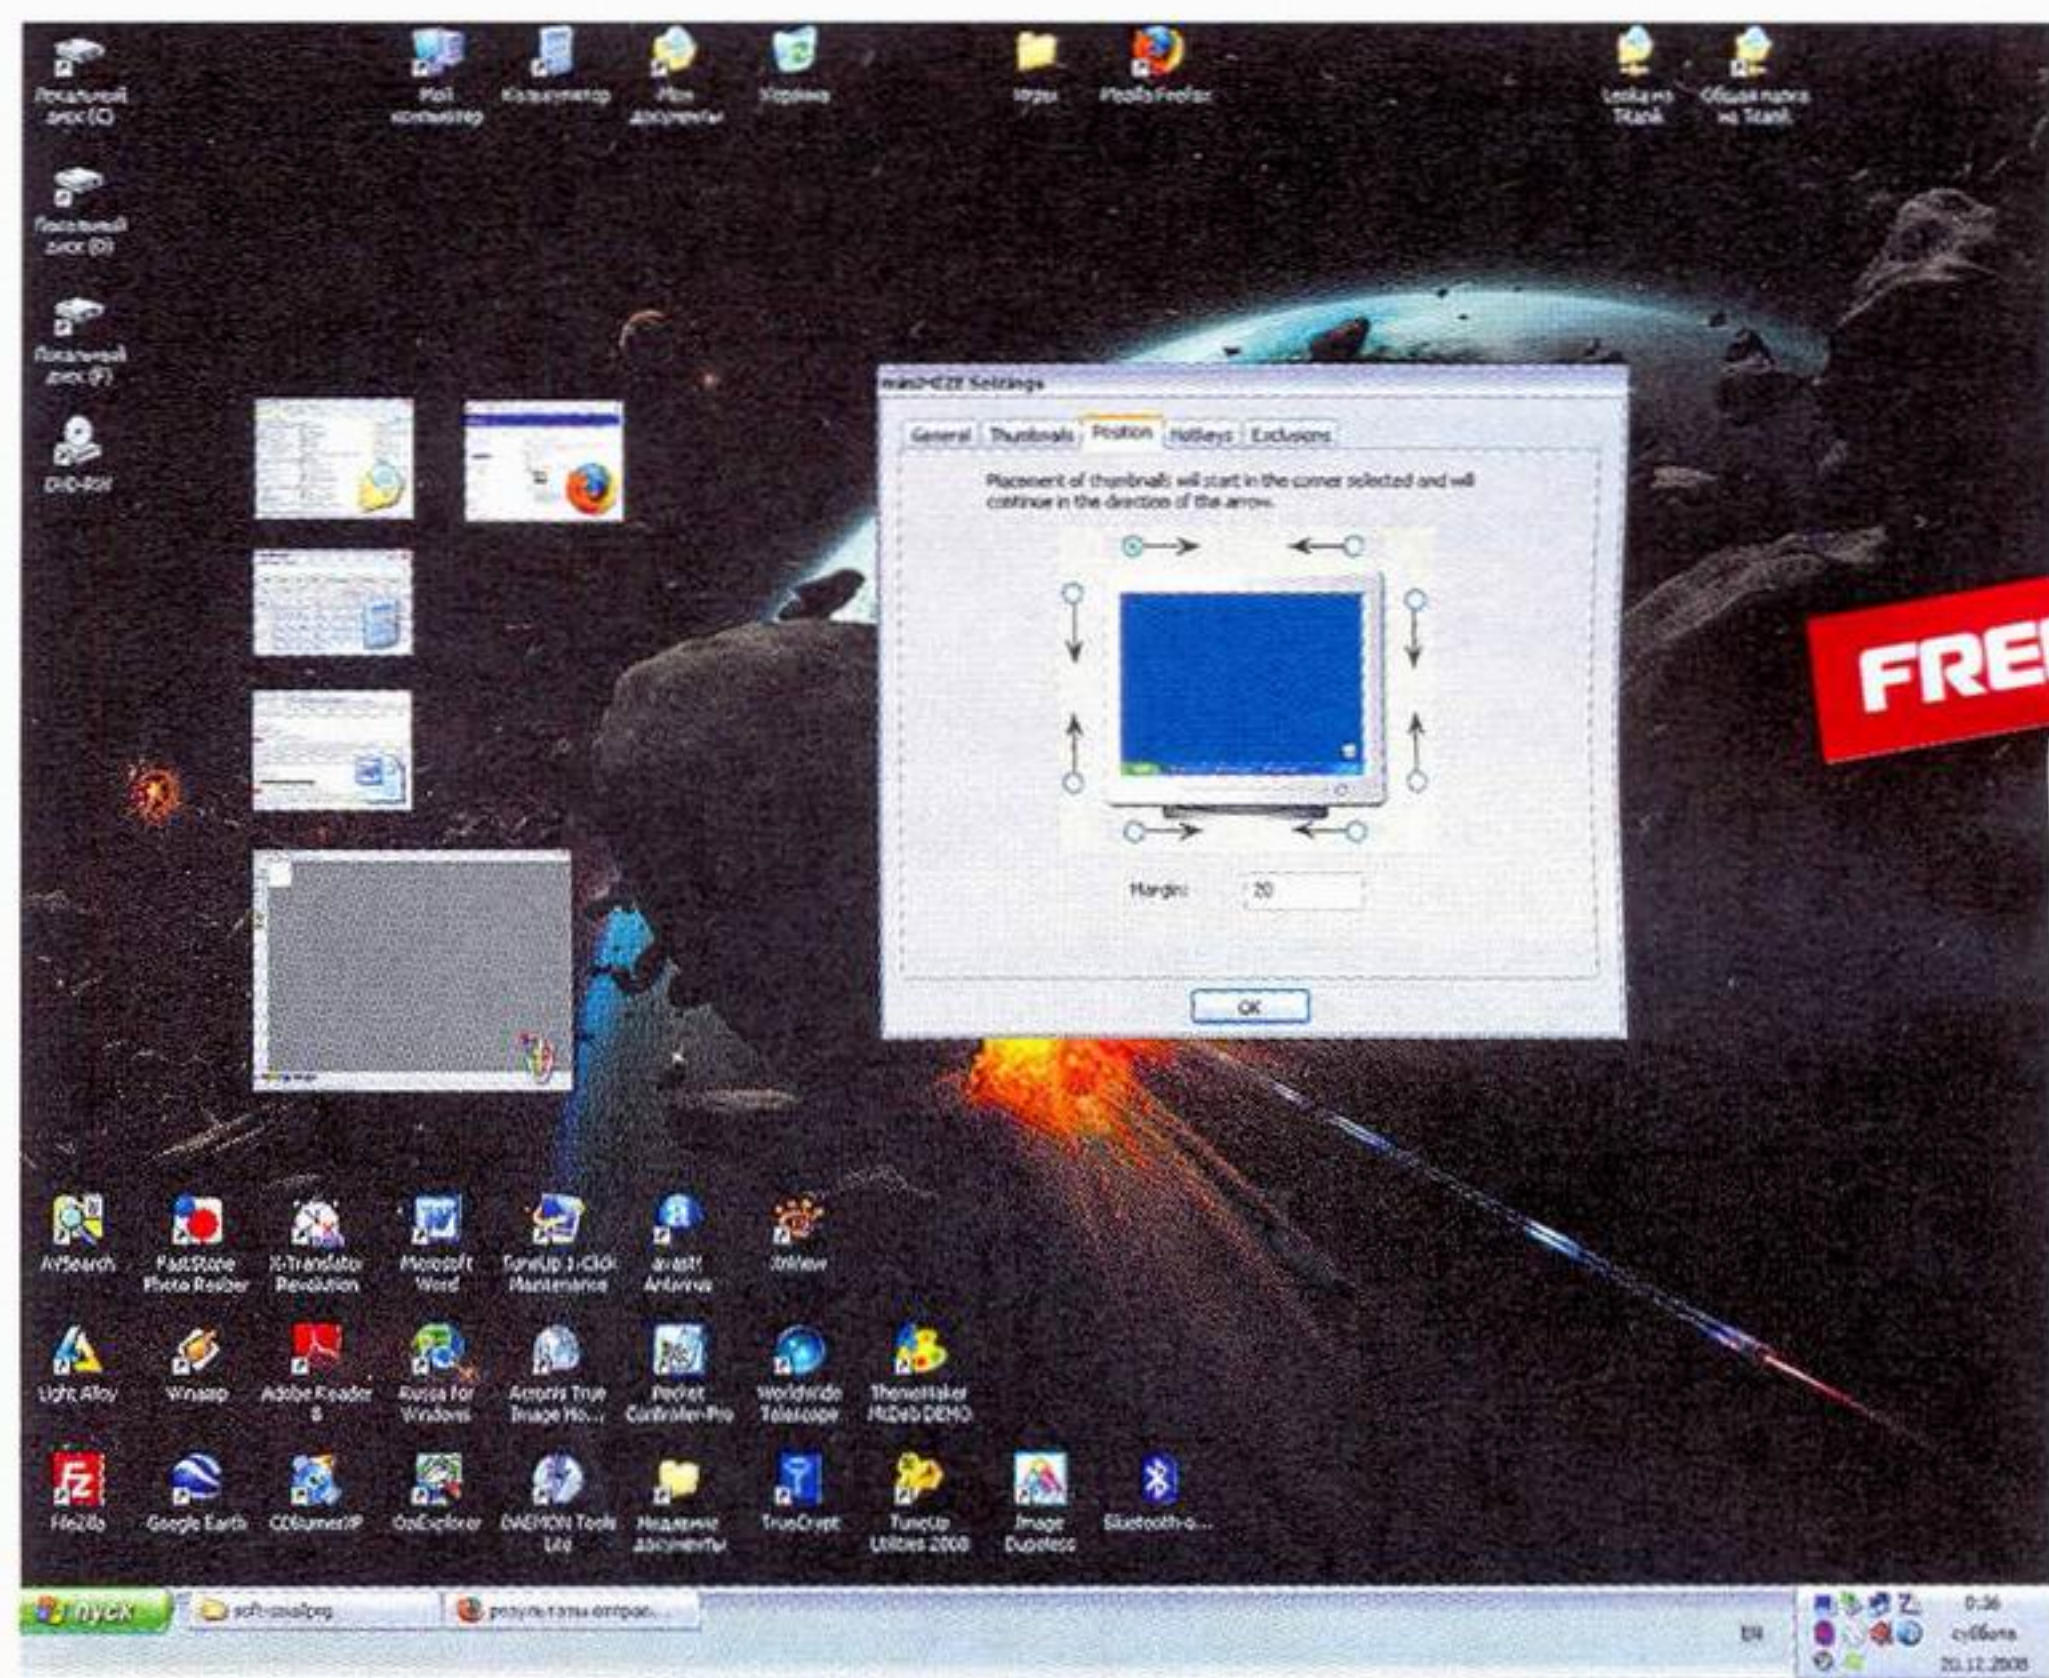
Локальный диск (C:)

Мой компьютер

Калькулятор

Мои документы

Корзина

Игры

Mozilla Firefox

Leska на Titank

Общая папка на Titank

Локальный диск (D:)

Локальный диск (F:)

DVD-RW

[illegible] Settings

General | Thumbnails | Position | Hotkeys | Exclusions

Placement of thumbnails will start in the corner selected and will continue in the direction of the arrow.

Margin: 20

OK

FRE

AVSearch

FastStone Photo Resizer

X-Translator Revolution

Microsoft Word

TuneUp 1-Click Maintenance

avast! Antivirus

XnView

Light Alloy

Winamp

Adobe Reader 8

Russia for Windows

Acronis True Image Ho...

Pocket Controller-Pro

WorldWide Telescope

ThemeMaker McDeb DEMO

FileZilla

Google Earth

CDBurnerXP

OzExplorer

DAEMON Tools Lite

Недавние документы

TrueCrypt

TuneUp Utilities 2008

Image Dupeless

Bluetooth-o...

пуск

soft-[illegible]

результаты отправ...

EN

0:36

суббота

20.12.2008